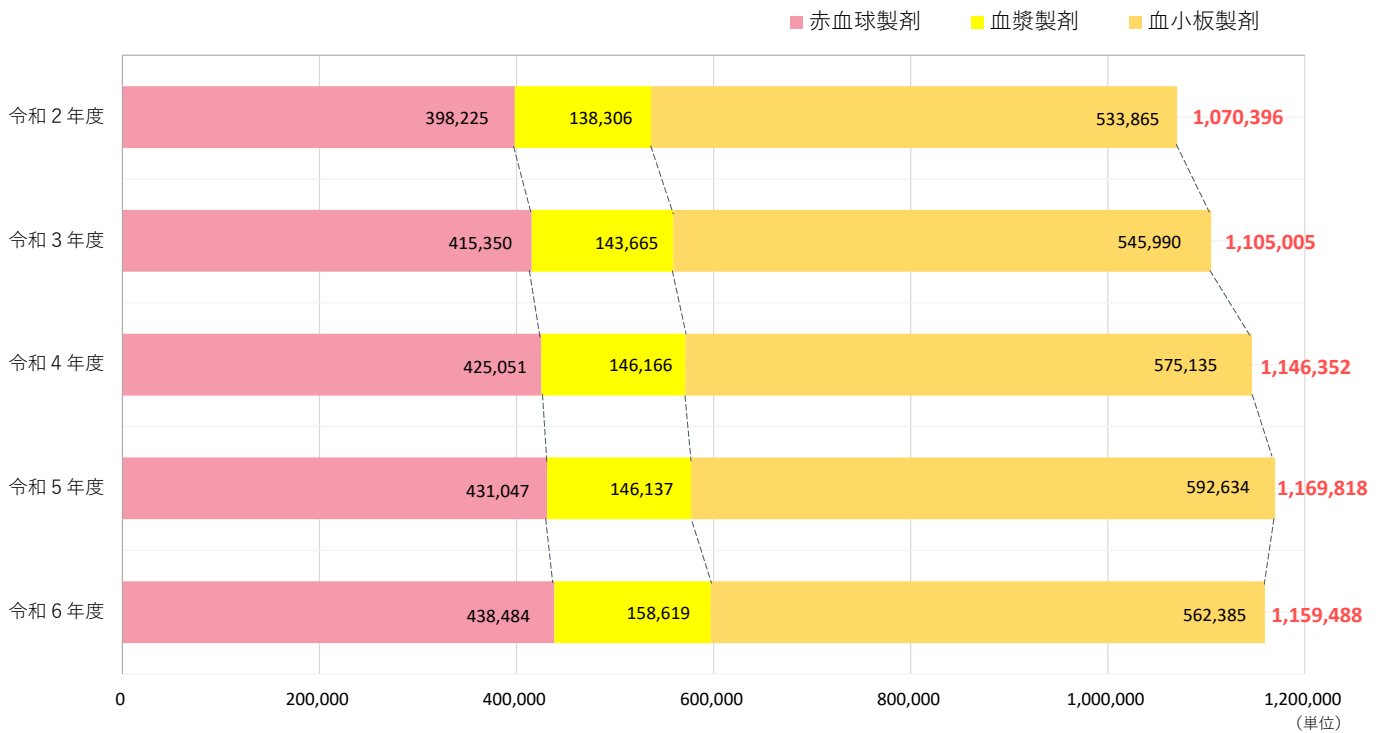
赤血球製剤 血漿製剤 血小板製剤

| | 赤血球製剤 | 血漿製剤 | 血小板製剤 | |
|---|---|---|---|---|
| 令和２年度 | 398,225 | 138,306 | 533,865 | 1,070,396 |
| 令和３年度 | 415,350 | 143,665 | 545,990 | 1,105,005 |
| 令和４年度 | 425,051 | 146,166 | 575,135 | 1,146,352 |
| 令和５年度 | 431,047 | 146,137 | 592,634 | 1,169,818 |
| 令和６年度 | 438,484 | 158,619 | 562,385 | 1,159,488 |

0 200,000 400,000 600,000 800,000 1,000,000 1,200,000
（単位）